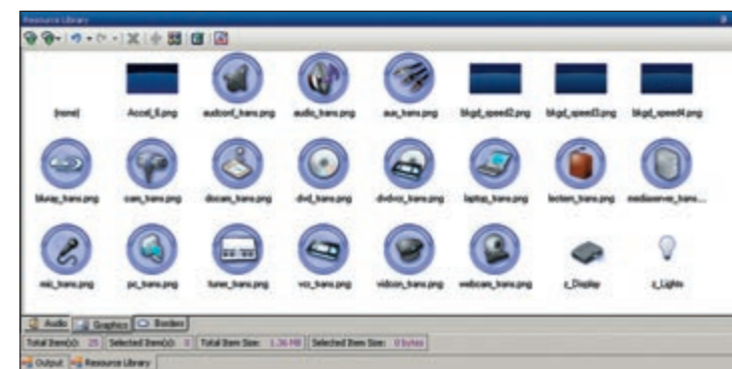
Resource Library

(none) Accel_6.png audconf_trans.png audio_trans.png aux_trans.png bkgd_speed2.png bkgd_speed3.png bkgd_speed4.png

bluray_trans.png cam_trans.png doccam_trans.png dvd_trans.png dvdvcr_trans.png laptop_trans.png lectern_trans.png mediaserver_trans...

mic_trans.png pc_trans.png tuner_trans.png vcr_trans.png vidcon_trans.png webcam_trans.png z_Display z_Lights

Audio Graphics Borders

Total Item(s): 25 Selected Item(s): 0 Total Item Size: 1.36 MB Selected Item Size: 0 bytes

Output Resource Library